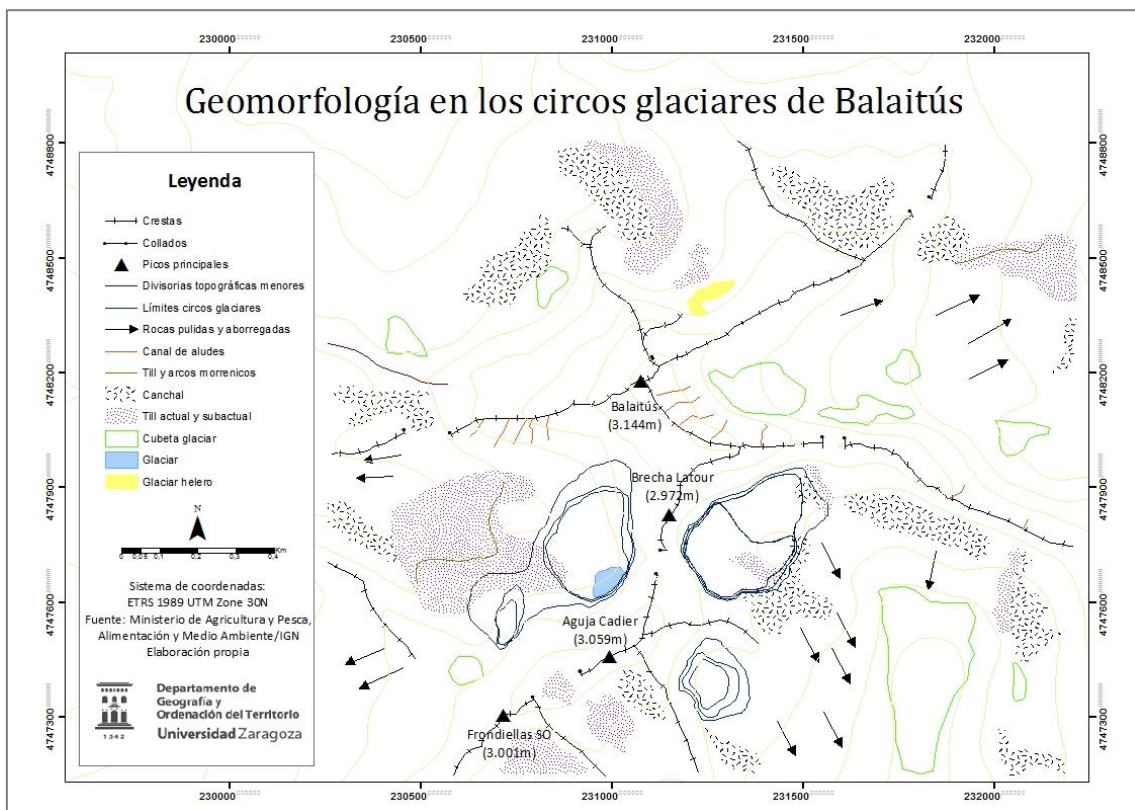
230000 230500 231000 231500 232000

Geomorfología en los circos glaciares de Balaitús

4748800 4748500 4748200 4747900 4747600 4747300

Leyenda

Crestas
Collados
Picos principales
Divisorias topográficas menores
Límites circos glaciares
Rocas pulidas y aborregadas
Canal de aludes
Till y arcos morrenicos
Canchal
Till actual y subactual
Cubeta glaciar
Glaciar
Glaciar helero

N

0 0,05 0,1 0,2 0,3 0,4 Km

Sistema de coordenadas: ETRS 1989 UTM Zone 30N
Fuente: Ministerio de Agricultura y Pesca, Alimentación y Medio Ambiente/IGN
Elaboración propia

Departamento de Geografía y Ordenación del Territorio
Universidad Zaragoza

Balaitús (3.144m)
Brecha Latour (2.972m)
Aguja Cadier (3.059m)
Frondiellas SO (3.001m)

230000 230500 231000 231500 232000